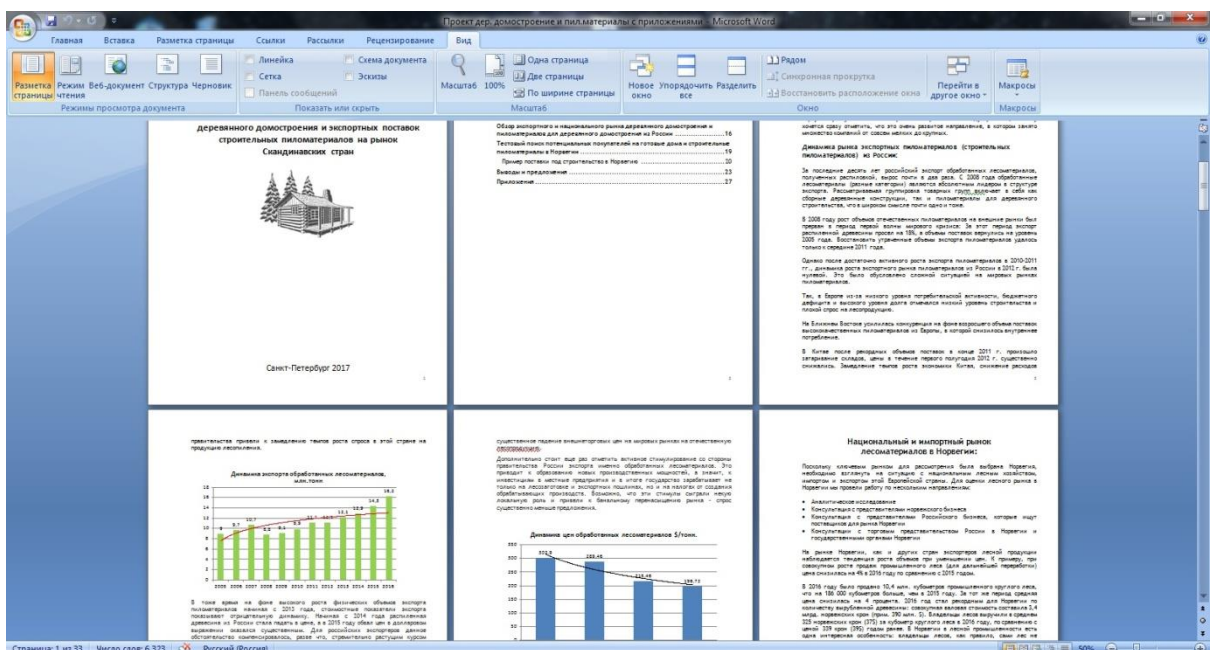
Проект дер. домостроение и пил.материалы с приложениями - Microsoft Word

Главная Вставка Разметка страницы Ссылки Рассылки Рецензирование Вид

Разметка страницы Режим чтения Веб-документ Структура Черновик
Режимы просмотра документа

Линейка Сетка Панель сообщений Схема документа Эскизы
Показать или скрыть

Масштаб 100% Одна страница Две страницы По ширине страницы
Масштаб

Новое окно Упорядочить все Разделить Рядом Синхронная прокрутка Восстановить расположение окна Перейти в другое окно
Окно

Макросы
Макросы

деревянного домостроения и экспортных поставок строительных пиломатериалов на рынок Скандинавских стран

Санкт-Петербург 2017

Обзор экспортного и национального рынка деревянного домостроения и пиломатериалов для деревянного домостроения в России ....................16
Тестовый поиск потенциальных покупателей на готовые дома и строительные пиломатериалы в Норвегии ....................19
Пример поставки под строительство в Норвегию ....................20
Выводы и предложения ....................23
Приложение ....................27

хочется сразу отметить, что это очень развитое направление, в котором занято множество компаний от совсем мелких до крупных.

Динамика рынка экспортных пиломатериалов (строительных пиломатериалов) из России:

За последние десять лет российский экспорт обработанных лесоматериалов, полученных распиловкой, вырос почти в два раза. С 2008 года обработанные лесоматериалы (данной категории) являются абсолютным лидером в структуре экспорта. Рассматриваемая группировка товарных групп включает в себя как сборные деревянные конструкции, так и пиломатериалы для деревянного строительства, что в широком смысле почти одно и тоже.

В 2008 году рост объемов отечественных пиломатериалов на внешние рынки был прерван в период первой волны мирового кризиса: За этот период экспорт распиленной древесины просел на 18%, а объемы поставок вернулись на уровень 2005 года. Восстановить утраченные объемы экспорта пиломатериалов удалось только к середине 2011 года.

Однако после достаточно активного роста экспорта пиломатериалов в 2010-2011 гг., динамика роста экспортного рынка пиломатериалов из России в 2012 г. была нулевой. Это было обусловлено сложной ситуацией на мировых рынках пиломатериалов.

Так, в Европе из-за низкого уровня потребительской активности, бюджетного дефицита и высокого уровня долга отмечался низкий уровень строительства и плохой спрос на лесопродукцию.

На Ближнем Востоке усилилась конкуренция на фоне возросшего объема поставок высококачественных пиломатериалов из Европы, в которой снизилось внутреннее потребление.

В Китае после рекордных объемов поставок в конце 2011 г. произошло затоваривание складов, цены в течение первого полугодия 2012 г. существенно снизились. Замедление темпов роста экономики Китая, снижение расходов

правительства привели к замедлению темпов роста спроса в этой стране на продукцию лесопиления.

Динамика экспорта обработанных лесоматериалов, млн.тонн

| 2005 | 2006 | 2007 | 2008 | 2009 | 2010 | 2011 | 2012 | 2013 | 2014 | 2015 | 2016 |
|---|---|---|---|---|---|---|---|---|---|---|---|
| 8 | 8.7 | 10.7 | 8.8 | 9.1 | 10.5 | 11.7 | 11.9 | 12.1 | 12.9 | 14.3 | 18.2 |

В тоже время на фоне высокого роста физических объемов экспорта пиломатериалов начиная с 2013 года, стоимостные показатели экспорта показывают отрицательную динамику. Начиная с 2014 года распиленная древесина из России стала падать в цене, и в 2015 году обвал цен в долларовом выражении оказался существенным. Для российских экспортеров данное обстоятельство компенсировалось, разве что, стремительно растущим курсом

существенное падение внешнеторговых цен на мировых рынках на отечественную продукцию.

Дополнительно стоит еще раз отметить активное стимулирование со стороны правительства России экспорта именно обработанных лесоматериалов. Это приводит к образованию новых производственных мощностей, а значит, к инвестициям в местные предприятия и в итоге государство зарабатывает не только на лесозаготовке и экспортных пошлинах, но и на налогах от создания обрабатывающих производств. Возможно, что эти стимулы сыграли некую локальную роль и привели к банальному перенасыщению рынка - отсюда существенно меньше предложения.

Динамика цен обработанных лесоматериалов $/тонн.

350 300 250 200 150 100 50
302,9 283,45 215,45 198,73

Национальный и импортный рынок лесоматериалов в Норвегии:

Поскольку ключевым рынком для рассмотрения была выбрана Норвегия, необходимо взглянуть на ситуацию с национальным лесным хозяйством, импортом и экспортом этой Европейской страны. Для оценки лесного рынка в Норвегии мы провели работу по нескольким направлениям:

• Аналитическое исследование
• Консультации с представителями норвежского бизнеса
• Консультации с представителями Российского бизнеса, которые ищут поставщиков для рынка Норвегии
• Консультации с торговым представительством России в Норвегии и государственными органами Норвегии

На рынке Норвегии, как и других стран экспортеров лесной продукции наблюдается тенденция роста объемов при уменьшении цены. К примеру, при совокупном росте продаж промышленного леса (для дальнейшей переработки) цена снизилась на 4% в 2016 году по сравнению с 2015 годом.

В 2016 году было продано 10,4 млн. кубометров промышленного круглого леса, что на 186 000 кубометров больше, чем в 2015 году. За тот же период средняя цена снизилась на 4 процента. 2016 год стал рекордным для Норвегии по количеству вырубленной древесины: совокупная валовая стоимость составила 3,4 млрд. норвежских крон (прим. 390 млн. $). Владельцы лесов выручили в среднем 325 норвежских крон (37$) за кубометр круглого леса в 2016 году, по сравнению с ценой 339 крон (39$) годом ранее. В Норвегии в лесной промышленности есть одна интересная особенность: владельцы лесов, как правило, сами же не

Страница: 1 из 33 Число слов: 6 323 Русский (Россия) 50%